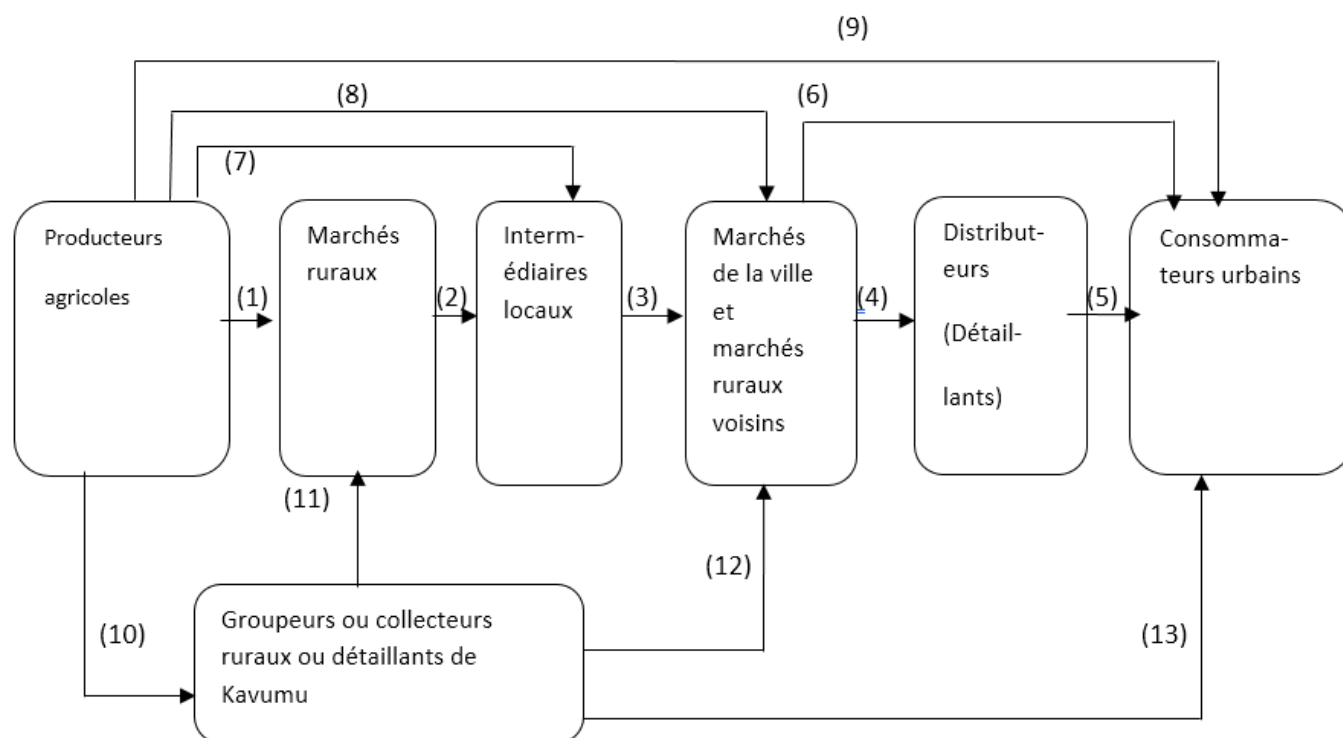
(9)

(8)

(6)

(7)

Producteurs agricoles

(1)

Marchés ruraux

(2)

Interm-édiaires locaux

(3)

Marchés de la ville et marchés ruraux voisins

(4)

Distribut-eurs (Détail-lants)

(5)

Consomma-teurs urbains

(11)

(12)

(10)

Groupeurs ou collecteurs ruraux ou détaillants de Kavumu

(13)